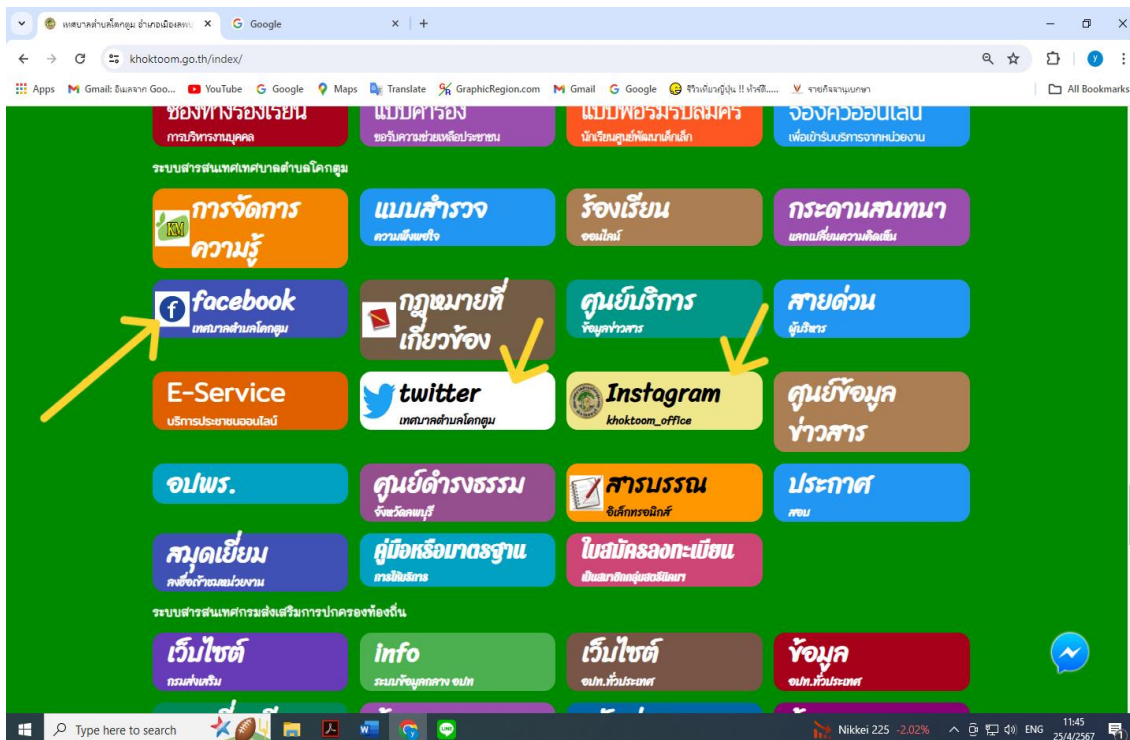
เทศบาลตำบลโคกตูม อำเภอเมืองลพบ ×
Google ×
+
khoktoom.go.th/index/
Apps
Gmail: อีเมลจาก Goo...
YouTube
Google
Maps
Translate
GraphicRegion.com
Gmail
Google
รีวิวเที่ยวญี่ปุ่น !! ทัวร์ซี.....
รายกิจจานุเบกษา
All Bookmarks

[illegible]
การบริหารงานบุคคล
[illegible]
ขอรับความช่วยเหลือประชาชน
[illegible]
นักเรียนศูนย์พัฒนาเด็กเล็ก
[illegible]
เพื่อเข้ารับบริการจากหน่วยงาน

ระบบสารสนเทศเทศบาลตำบลโคกตูม

การจัดการความรู้
แบบสำรวจ
ความพึงพอใจ
ร้องเรียน
ออนไลน์
กระดานสนทนา
แลกเปลี่ยนความคิดเห็น

facebook
เทศบาลตำบลโคกตูม
กฎหมายที่เกี่ยวข้อง
ศูนย์บริการ
ข้อมูลข่าวสาร
สายด่วน
ผู้บริหาร

E-Service
บริการประชาชนออนไลน์
twitter
เทศบาลตำบลโคกตูม
Instagram
khoktoom_office
ศูนย์ข้อมูลข่าวสาร

อปพร.
ศูนย์ดำรงธรรม
จังหวัดลพบุรี
สารบรรณ
อิเล็กทรอนิกส์
ประกาศ
สอบ

สมุดเยี่ยม
ลงชื่อเข้าชมหน่วยงาน
คู่มือหรือมาตรฐาน
การให้บริการ
ใบสมัครลงทะเบียน
เป็นสมาชิกกลุ่มสตรีโคยา

ระบบสารสนเทศกรมส่งเสริมการปกครองท้องถิ่น

เว็บไซต์
กรมส่งเสริม
Info
ระบบข้อมูลกลาง อปท
เว็บไซต์
อปท.ทั่วประเทศ
ข้อมูล
อปท.ทั่วประเทศ

Type here to search
Nikkei 225 -2.02%
ENG
11:45
25/4/2567